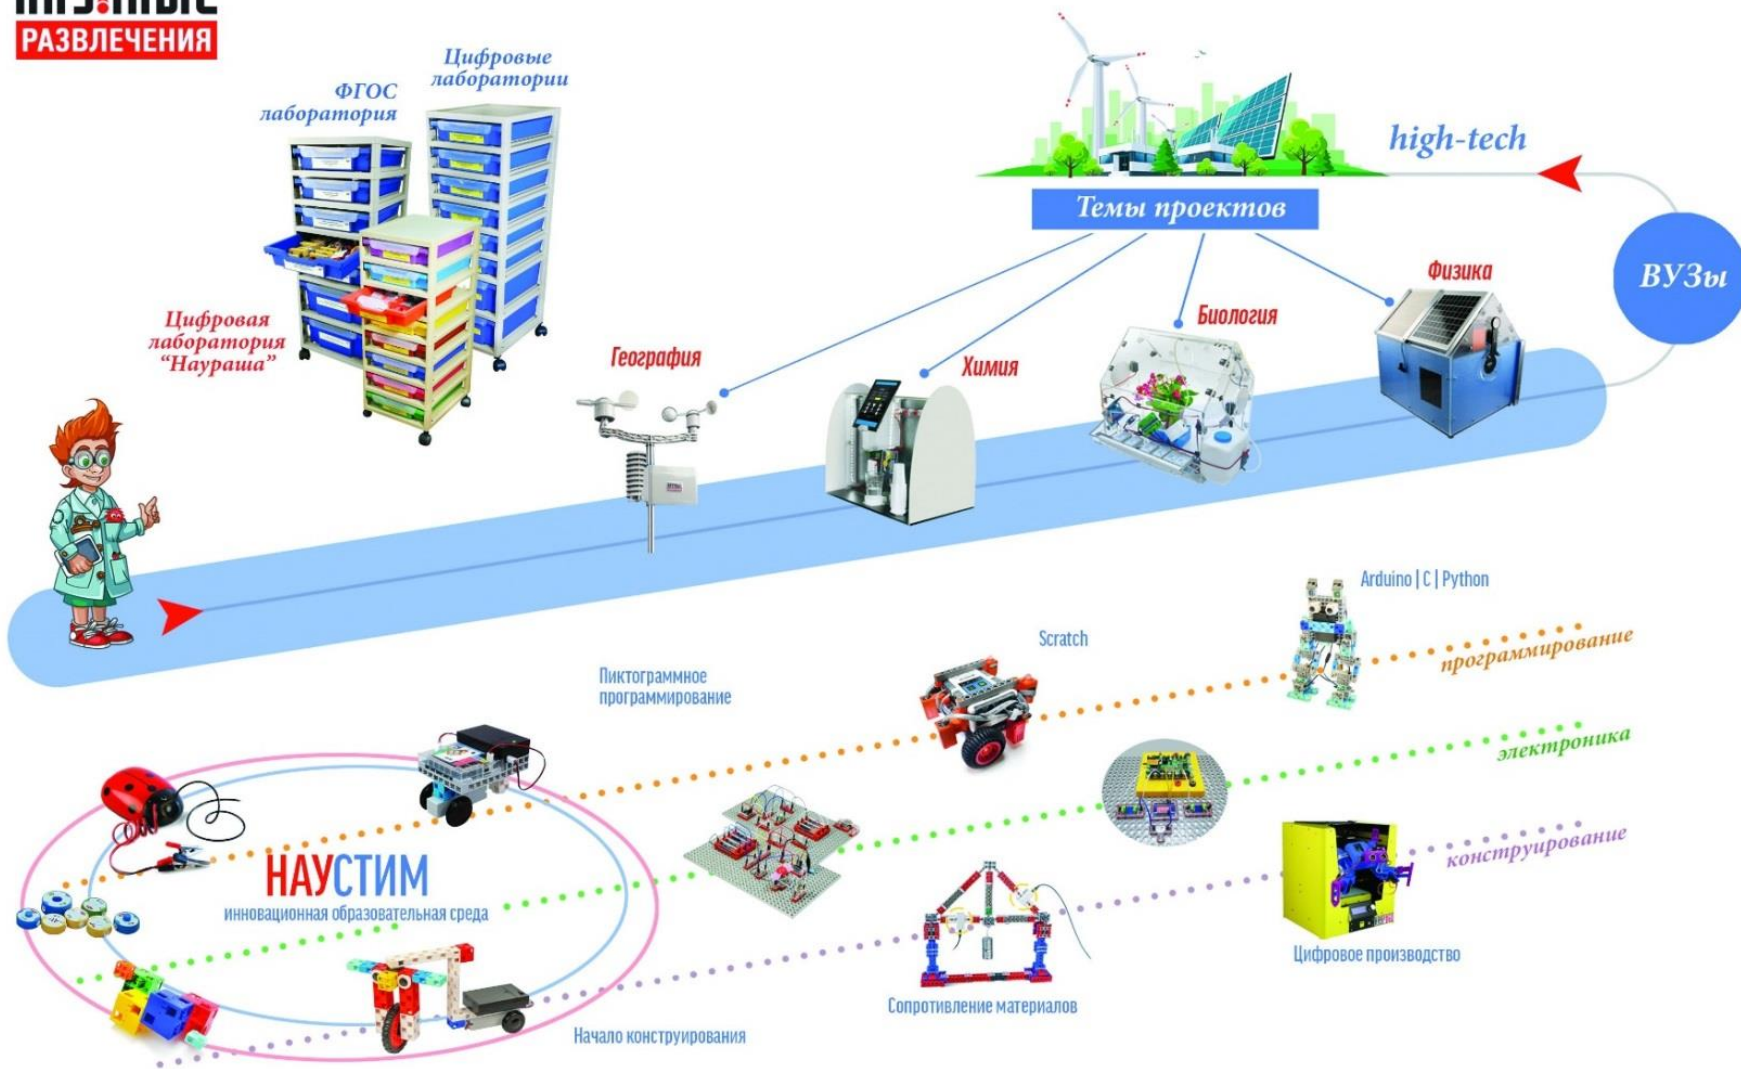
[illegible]
РАЗВЛЕЧЕНИЯ

ФГОС лаборатория

Цифровые лаборатории

Цифровая лаборатория "Наураша"

Темы проектов

high-tech

ВУЗы

География

Химия

Биология

Физика

Arduino | C | Python

Scratch

программирование

Пиктограммное программирование

электроника

НАУСТИМ
инновационная образовательная среда

конструирование

Цифровое производство

Сопротивление материалов

Начало конструирования